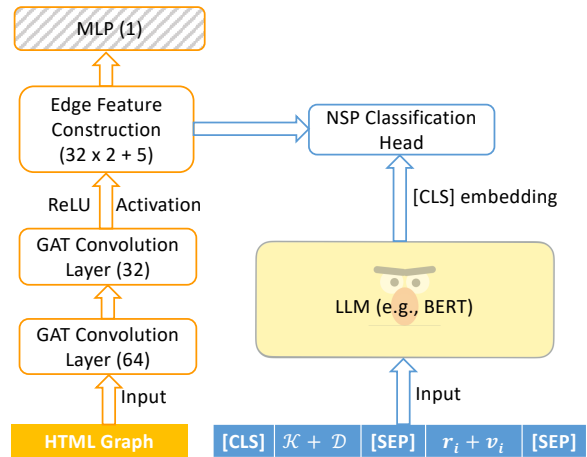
MLP (1)

Edge Feature Construction (32 x 2 + 5)

ReLU Activation

GAT Convolution Layer (32)

GAT Convolution Layer (64)

Input

HTML Graph

NSP Classification Head

[CLS] embedding

LLM (e.g., BERT)

Input

| [CLS] | $\mathcal{K} + \mathcal{D}$ | [SEP] | $r_i + v_i$ | [SEP] |